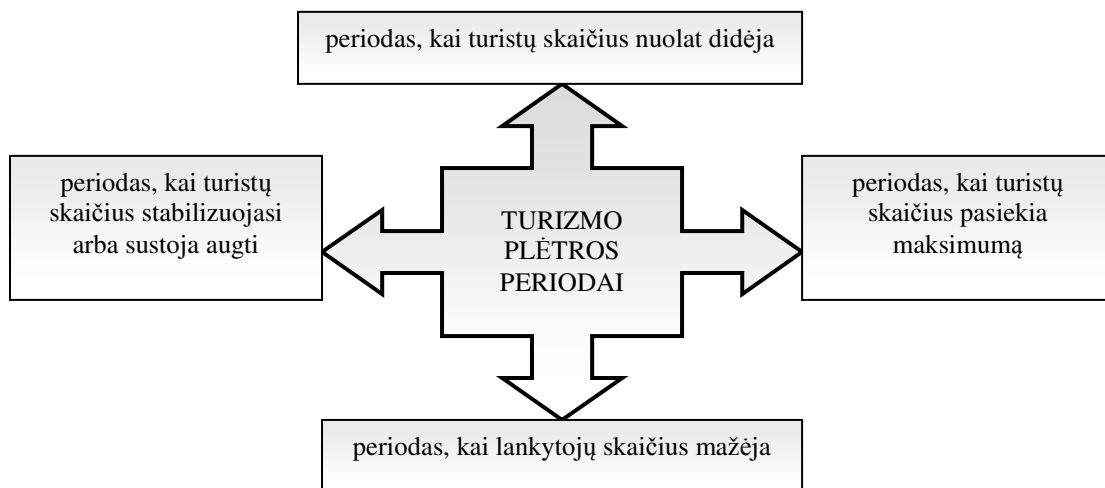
periodas, kai turistų skaičius nuolat didėja

periodas, kai turistų skaičius stabilizuojasi arba sustoja augti

TURIZMO PLĖTROS PERIODAI

periodas, kai turistų skaičius pasiekia maksimumą

periodas, kai lankytojų skaičius mažėja